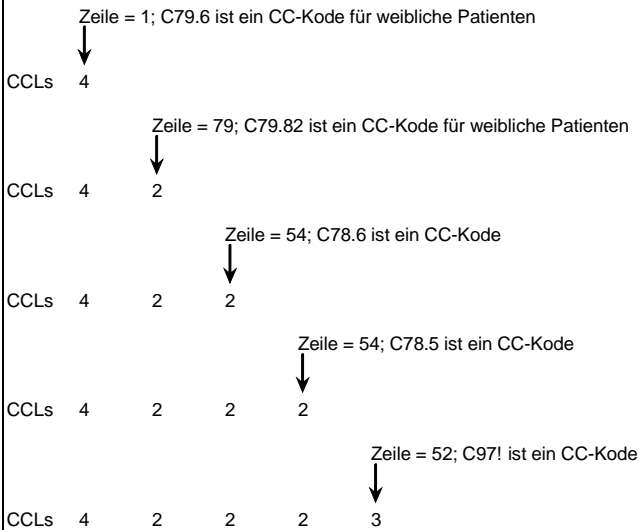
Zeile = 1; C79.6 ist ein CC-Kode für weibliche Patienten

CCLs 4

Zeile = 79; C79.82 ist ein CC-Kode für weibliche Patienten

CCLs 4 2

Zeile = 54; C78.6 ist ein CC-Kode

CCLs 4 2 2

Zeile = 54; C78.5 ist ein CC-Kode

CCLs 4 2 2 2

Zeile = 52; C97! ist ein CC-Kode

CCLs 4 2 2 2 3